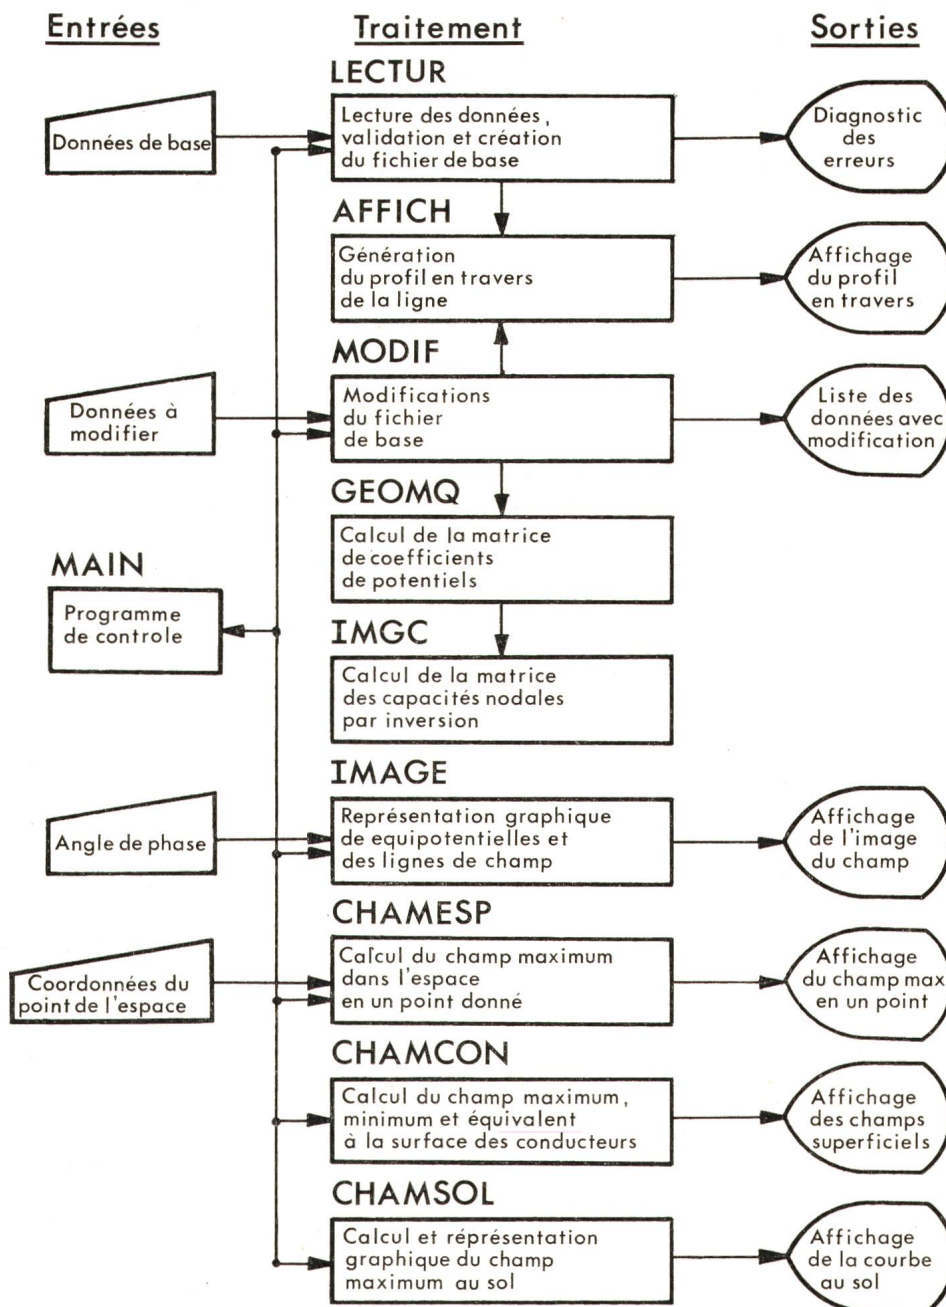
Entrées

Traitement

Sorties

LECTUR

Données de base

Lecture des données, validation et création du fichier de base

Diagnostic des erreurs

AFFICH

Génération du profil en travers de la ligne

Affichage du profil en travers

MODIF

Données à modifier

Modifications du fichier de base

Liste des données avec modification

GEOMQ

Calcul de la matrice de coefficients de potentiels

MAIN

Programme de controle

IMGC

Calcul de la matrice des capacités nodales par inversion

IMAGE

Angle de phase

Représentation graphique de equipotentielles et des lignes de champ

Affichage de l'image du champ

CHAMESP

Coordonnées du point de l'espace

Calcul du champ maximum dans l'espace en un point donné

Affichage du champ max en un point

CHAMCON

Calcul du champ maximum, minimum et équivalent à la surface des conducteurs

Affichage des champs superficiels

CHAMSOL

Calcul et réprésentation graphique du champ maximum au sol

Affichage de la courbe au sol